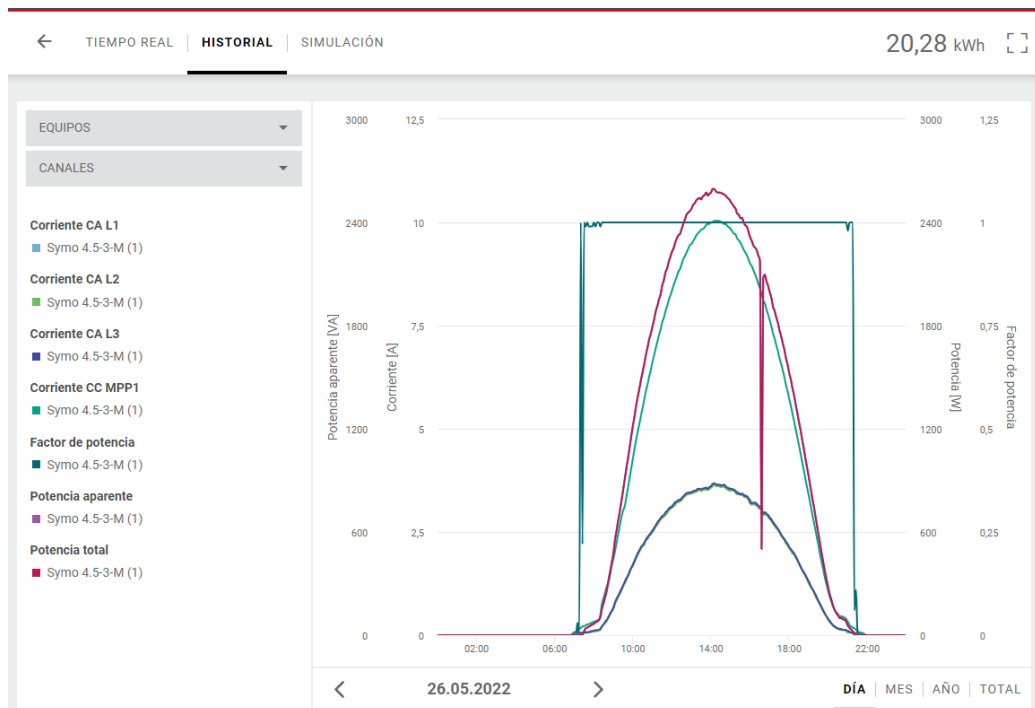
← TIEMPO REAL | HISTORIAL | SIMULACIÓN

20,28 kWh

EQUIPOS

CANALES

Corriente CA L1
Symo 4.5-3-M (1)

Corriente CA L2
Symo 4.5-3-M (1)

Corriente CA L3
Symo 4.5-3-M (1)

Corriente CC MPP1
Symo 4.5-3-M (1)

Factor de potencia
Symo 4.5-3-M (1)

Potencia aparente
Symo 4.5-3-M (1)

Potencia total
Symo 4.5-3-M (1)

Potencia aparente [VA]
Corriente [A]
Potencia [W]
Factor de potencia

3000 12,5 3000 1,25
2400 10 2400 1
1800 7,5 1800 0,75
1200 5 1200 0,5
600 2,5 600 0,25
0 0 0 0

02:00 06:00 10:00 14:00 18:00 22:00

26.05.2022

DÍA | MES | AÑO | TOTAL